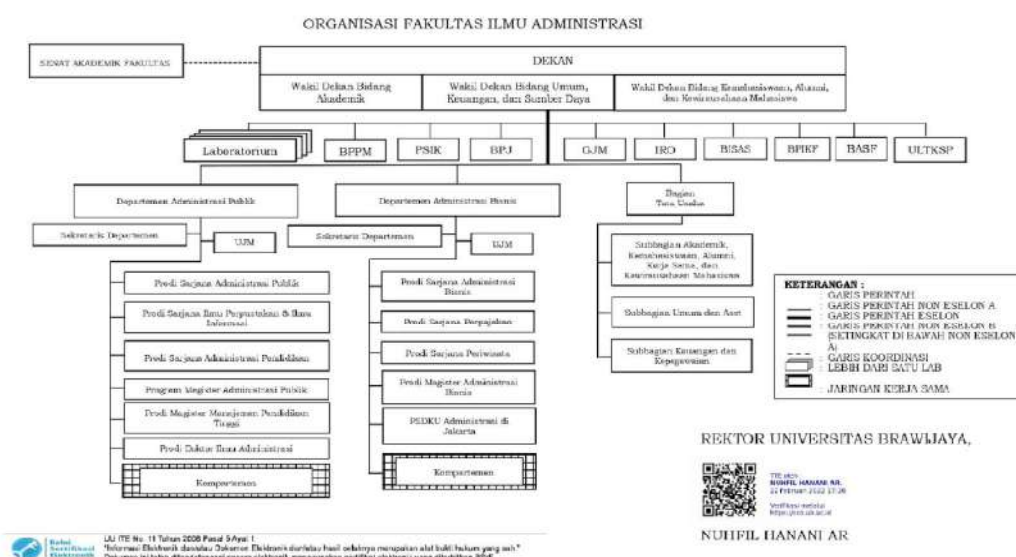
ORGANISASI FAKULTAS ILMU ADMINISTRASI

SENAT AKADEMIK FAKULTAS

DEKAN

Wakil Dekan Bidang Akademik

Wakil Dekan Bidang Umum, Keuangan, dan Sumber Daya

Wakil Dekan Bidang Kemahasiswaan, Alumni, dan Kewirausahaan Mahasiswa

Laboratorium

BPPM

PSIK

BPJ

GJM

IRO

BISAS

BPIKF

BASF

ULTKSP

Departemen Administrasi Publik

Sekretaris Departemen

UJM

Prodi Sarjana Administrasi Publik

Prodi Sarjana Ilmu Perpustakaan & Ilmu Informasi

Prodi Sarjana Administrasi Pendidikan

Program Magister Administrasi Publik

Prodi Magister Manajemen Pendidikan Tinggi

Prodi Doktor Ilmu Administrasi

Kompartemen

Departemen Administrasi Bisnis

Sekretaris Departemen

UJM

Prodi Sarjana Administrasi Bisnis

Prodi Sarjana Perpajakan

Prodi Sarjana Pariwisata

Prodi Magister Administrasi Bisnis

PSDKU Administrasi di Jakarta

Kompartemen

Bagian Tata Usaha

Subbagian Akademik, Kemahasiswaan, Alumni, Kerja Sama, dan Kewirausahaan Mahasiswa

Subbagian Umum dan Aset

Subbagian Keuangan dan Kepegawaian

KETERANGAN :
: GARIS PERINTAH
: GARIS PERINTAH NON ESELON A
: GARIS PERINTAH ESELON
: GARIS PERINTAH NON ESELON B (SETINGKAT DI BAWAH NON ESELON A)
: GARIS KOORDINASI
: LEBIH DARI SATU LAB
: JARINGAN KERJA SAMA

REKTOR UNIVERSITAS BRAWIJAYA,

TTE oleh NUHFIL HANANI AR. 22 Februari 2022 17:36
Verifikasi melalui https://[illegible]

NUHFIL HANANI AR

Balai Sertifikasi Elektronik

UU ITE No. 11 Tahun 2008 Pasal 5 Ayat 1
"Informasi Elektronik dan/atau Dokumen Elektronik dan/atau hasil cetaknya merupakan alat bukti hukum yang sah."
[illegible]